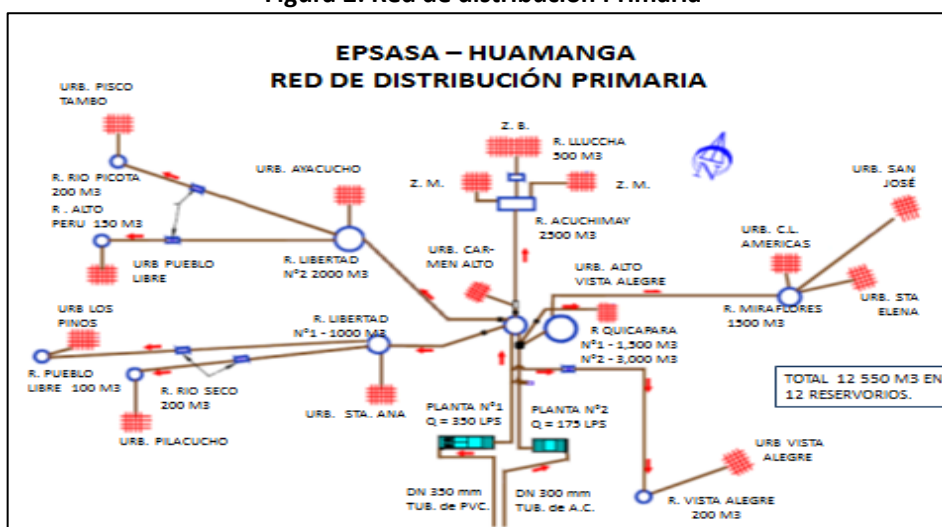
Figura 2. Red de distribución Primaria

EPSASA – HUAMANGA
RED DE DISTRIBUCIÓN PRIMARIA

URB. PISCO TAMBO

R. RIO PICOTA 200 M3

R . ALTO PERU 150 M3

URB PUEBLO LIBRE

URB. AYACUCHO

R. LIBERTAD N°2 2000 M3

Z. B.

R. LLUCCHA 500 M3

Z. M.

Z. M.

R. ACUCHIMAY 2500 M3

URB. CAR-MEN ALTO

URB. ALTO VISTA ALEGRE

URB. C.L. AMERICAS

URB. SAN JOSÉ

URB. STA ELENA

R. MIRAFLORES 1500 M3

URB LOS PINOS

R. LIBERTAD N°1 - 1000 M3

R. PUEBLO LIBRE 100 M3

R. RIO SECO 200 M3

URB. PILACUCHO

URB. STA. ANA

R QUICAPARA N°1 - 1,500 M3 N°2 - 3,000 M3

TOTAL 12 550 M3 EN 12 RESERVORIOS.

PLANTA N°1 Q = 350 LPS

PLANTA N°2 Q = 175 LPS

URB VISTA ALEGRE

DN 350 mm TUB. de PVC.

DN 300 mm TUB. de A.C.

R. VISTA ALEGRE 200 M3